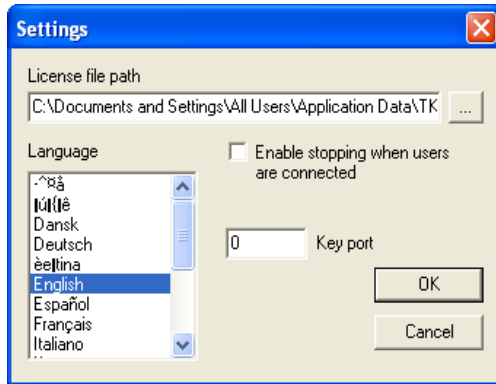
Settings

License file path

C:\Documents and Settings\All Users\Application Data\TK

...

Language

·^¤ã
ÌúÌ{Ìê
Dansk
Deutsch
èe|tina
English
Español
Français
Italiano

Enable stopping when users are connected

0

Key port

OK

Cancel